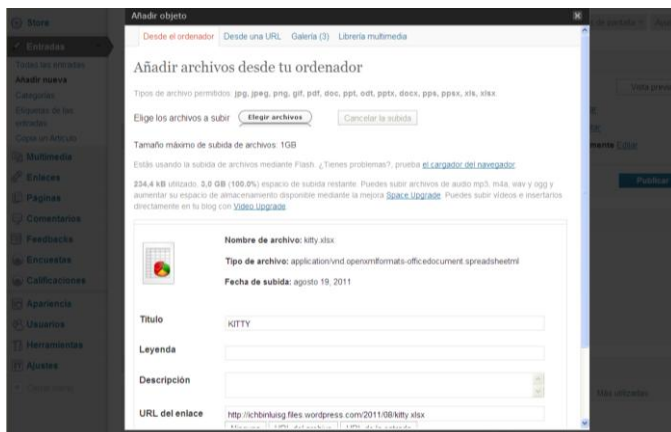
Store
Entradas
Todas las entradas
Añadir nueva
Categorías
Etiquetas de las entradas
Copiar un Artículo
Multimedia
Enlaces
Páginas
Comentarios
Feedbacks
Encuestas
Calificaciones
Apariencia
Usuarios
Herramientas
Ajustes
Cerrar menú

Añadir objeto

Desde el ordenador  Desde una URL  Galería (3)  Librería multimedia

Añadir archivos desde tu ordenador

Tipos de archivo permitidos: jpg, jpeg, png, gif, pdf, doc, ppt, odt, pptx, docx, pps, ppsx, xls, xlsx.

Elige los archivos a subir  Elegir archivos  Cancelar la subida

Tamaño máximo de subida de archivos: 1GB

Estás usando la subida de archivos mediante Flash. ¿Tienes problemas?, prueba el cargador del navegador.

234,4 kB utilizado. 3,0 GB (100.0%) espacio de subida restante. Puedes subir archivos de audio mp3, m4a, wav y ogg y aumentar su espacio de almacenamiento disponible mediante la mejora Space Upgrade. Puedes subir vídeos e insertarlos directamente en tu blog con Video Upgrade.

Nombre de archivo: kitty.xlsx

Tipo de archivo: application/vnd.openxmlformats-officedocument.spreadsheetml

Fecha de subida: agosto 19, 2011

Título  KITTY

Leyenda

Descripción

URL del enlace  http://ichbinluisg.files.wordpress.com/2011/08/kitty.xlsx

Ninguna  URL del archivo  URL de la entrada

la portada  Ayu

Vista previ

menta Editar

Publicar

Más utilizadas